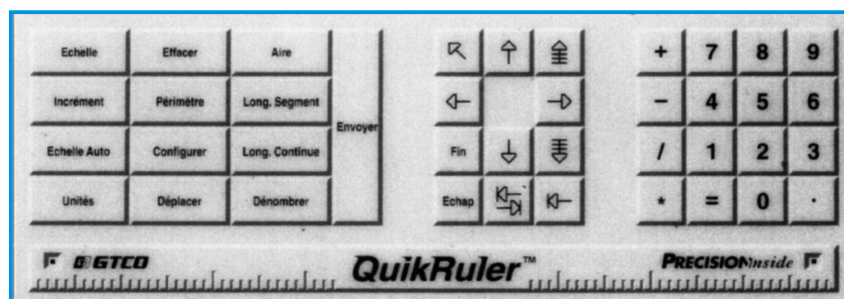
Echelle
Effacer
Aire
Incrément
Périmètre
Long. Segment
Envoyer
Echelle Auto
Configurer
Long. Continue
Unités
Déplacer
Dénombrer

Fin
Echap

+
7
8
9
–
4
5
6
/
1
2
3
*
=
0
.

GTCO
QuikRuler™
PRECISIONinside